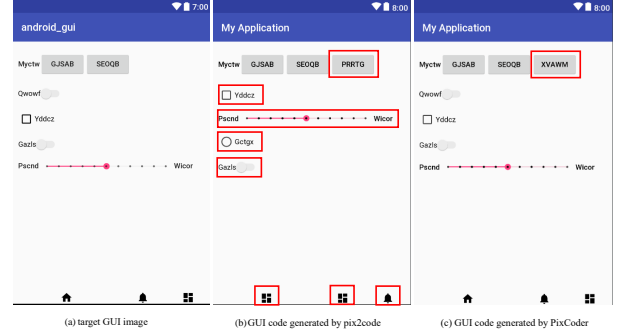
7:00
android_gui
Myctw GJSAB SEOQB
Qwowf
Yddcz
Gazls
Pscnd Wicor
(a) target GUI image

8:00
My Application
Myctw GJSAB SEOQB PRRTG
Yddcz
Pscnd Wicor
Gctgx
Gazls
(b)GUI code generated by pix2code

8:00
My Application
Myctw GJSAB SEOQB XVAWM
Qwowf
Yddcz
Gazls
Pscnd Wicor
(c) GUI code generated by PixCoder